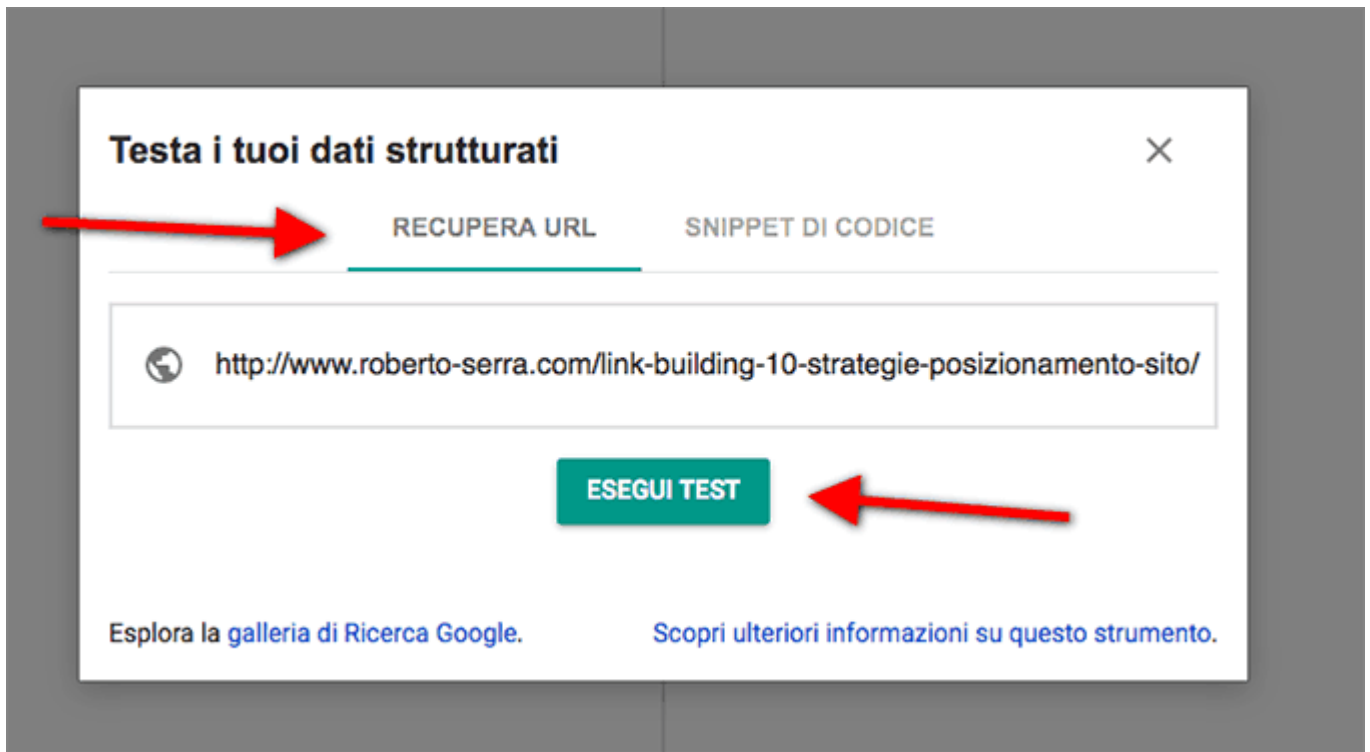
Testa i tuoi dati strutturati

×

RECUPERA URL

SNIPPET DI CODICE

http://www.roberto-serra.com/link-building-10-strategie-posizionamento-sito/

ESEGUI TEST

Esplora la galleria di Ricerca Google.

Scopri ulteriori informazioni su questo strumento.